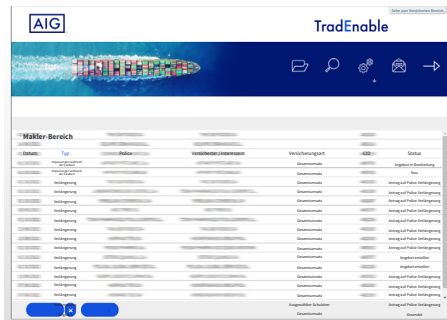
AIG

TradEnable

Makler-Bereich

| Datum | Typ | Police | Versicherter / Interessent | Versicherungsart | CID | Status |
|---|---|---|---|---|---|---|
| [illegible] | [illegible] | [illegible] | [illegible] | Gesamtumsatz | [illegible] | Angebot in Bearbeitung |
| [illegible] | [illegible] | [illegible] | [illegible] | Gesamtumsatz | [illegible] | Neu |
| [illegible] | Verlängerung | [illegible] | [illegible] | Gesamtumsatz | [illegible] | Antrag auf Police-Verlängerung |
| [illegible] | Verlängerung | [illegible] | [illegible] | Gesamtumsatz | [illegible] | Antrag auf Police-Verlängerung |
| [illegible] | Verlängerung | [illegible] | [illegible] | Gesamtumsatz | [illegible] | Antrag auf Police-Verlängerung |
| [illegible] | Verlängerung | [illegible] | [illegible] | Gesamtumsatz | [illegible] | Antrag auf Police-Verlängerung |
| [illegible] | Verlängerung | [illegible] | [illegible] | Gesamtumsatz | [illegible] | Antrag auf Police-Verlängerung |
| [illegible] | Verlängerung | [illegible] | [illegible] | Gesamtumsatz | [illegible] | Antrag auf Police-Verlängerung |
| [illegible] | Verlängerung | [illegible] | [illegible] | Gesamtumsatz | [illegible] | Antrag auf Police-Verlängerung |
| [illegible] | Verlängerung | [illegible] | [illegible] | Gesamtumsatz | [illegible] | Antrag auf Police-Verlängerung |
| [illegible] | Verlängerung | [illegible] | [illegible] | Gesamtumsatz | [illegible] | Angebot erstellen |
| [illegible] | Verlängerung | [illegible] | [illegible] | Gesamtumsatz | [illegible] | Angebot erstellen |
| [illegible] | Verlängerung | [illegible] | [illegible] | Gesamtumsatz | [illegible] | Antrag auf Police-Verlängerung |
| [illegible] | Verlängerung | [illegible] | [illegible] | Gesamtumsatz | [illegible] | Antrag auf Police-Verlängerung |
| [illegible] | Verlängerung | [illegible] | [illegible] | Ausgewählter Schuldner | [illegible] | Antrag auf Police-Verlängerung |
| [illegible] | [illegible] | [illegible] | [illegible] | Gesamtumsatz | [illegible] | Gesendet |